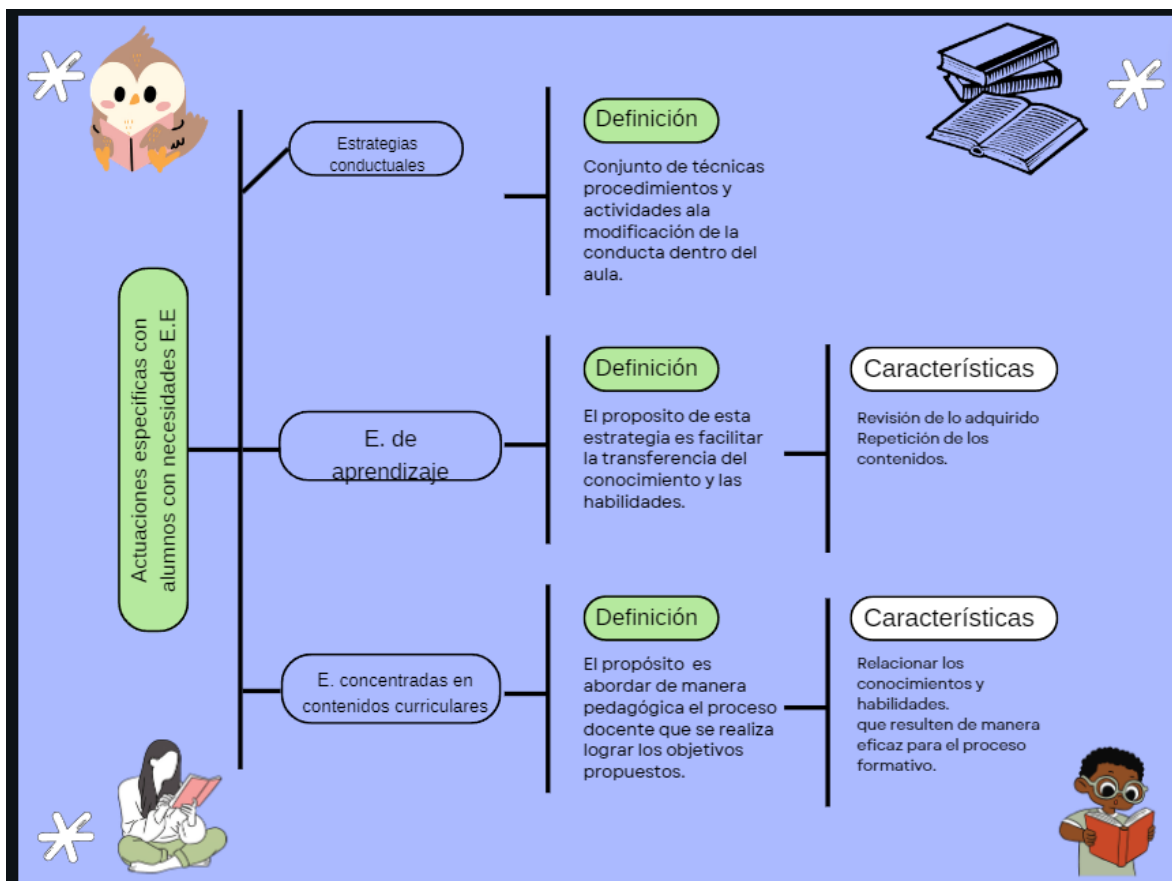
Actuaciones específicas con alumnos con necesidades E.E

Estrategias conductuales

Definición

Conjunto de técnicas procedimientos y actividades ala modificación de la conducta dentro del aula.

E. de aprendizaje

Definición

El proposito de esta estrategia es facilitar la transferencia del conocimiento y las habilidades.

Características

Revisión de lo adquirido
Repetición de los contenidos.

E. concentradas en contenidos curriculares

Definición

El propósito es abordar de manera pedagógica el proceso docente que se realiza lograr los objetivos propuestos.

Características

Relacionar los conocimientos y habilidades.
que resulten de manera eficaz para el proceso formativo.